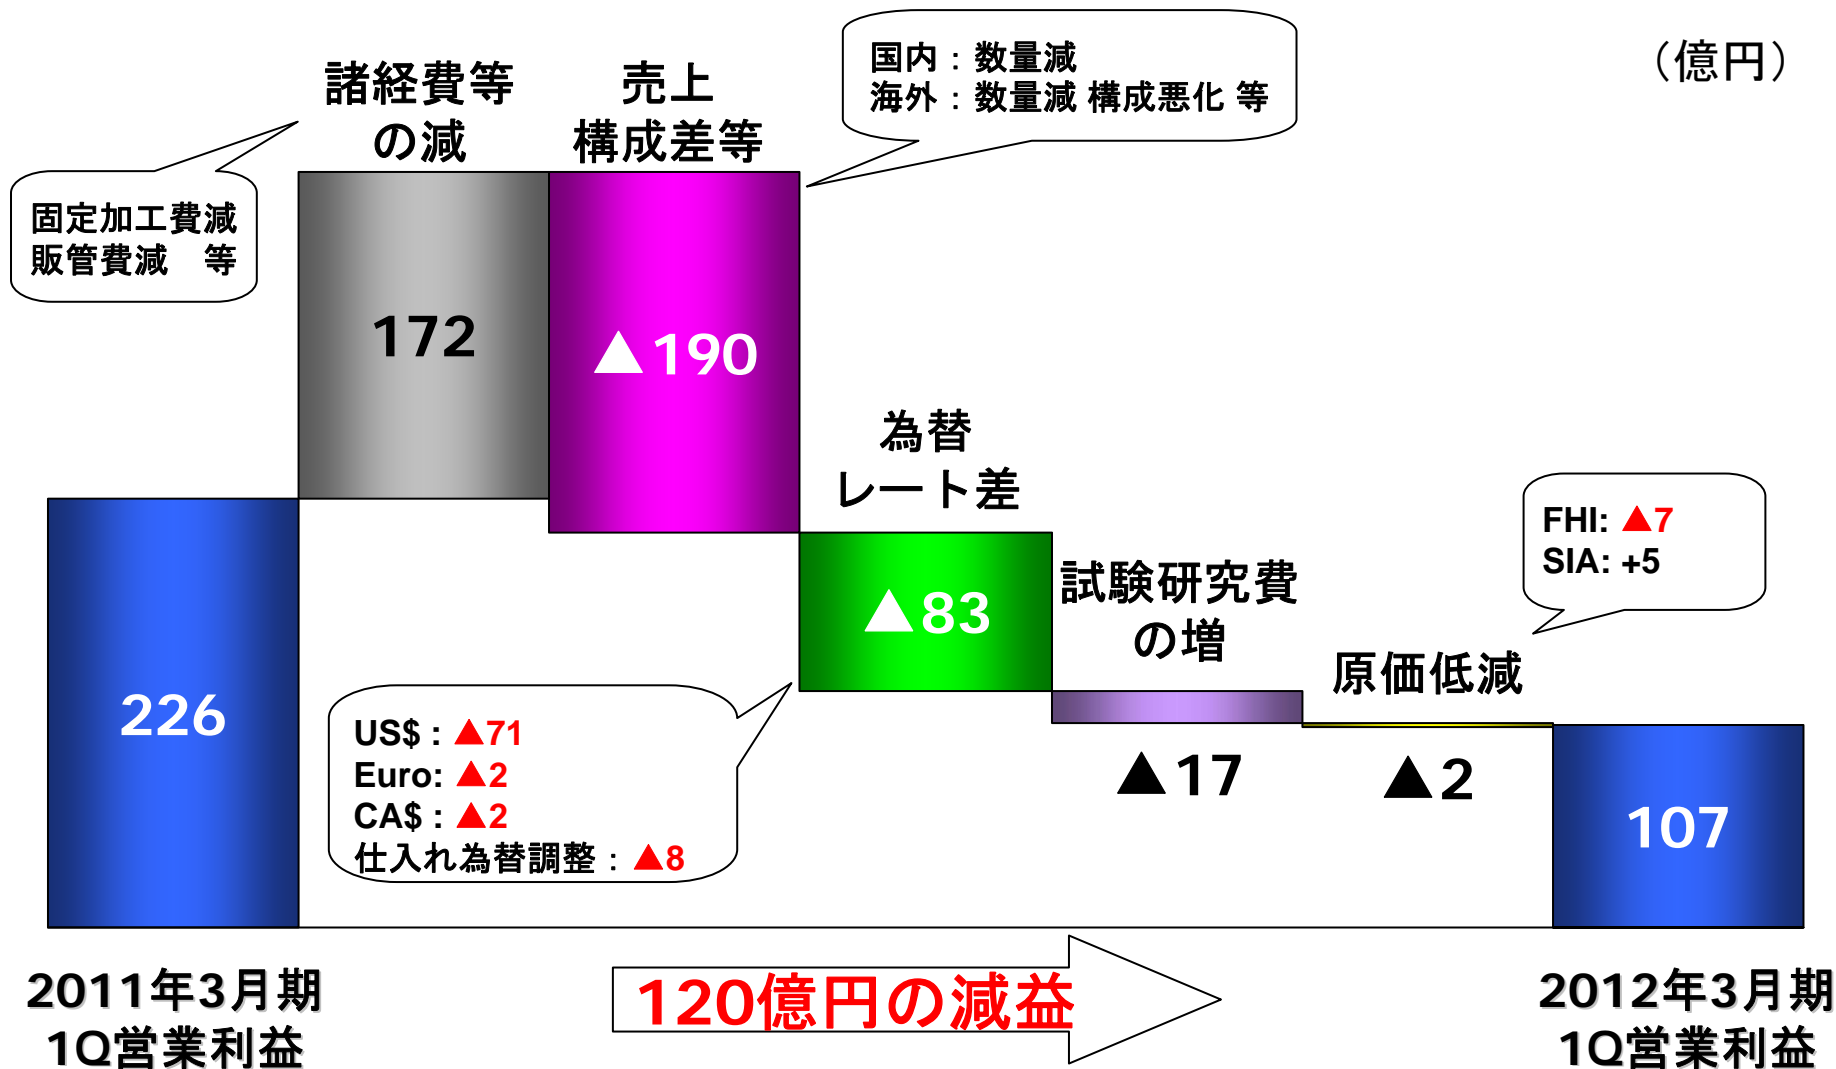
国内：数量減
海外：数量減 構成悪化 等

(億円)

諸経費等
の減

売上
構成差等

固定加工費減
販管費減　等

172

▲190

226

為替
レート差

▲83

試験研究費
の増

FHI: ▲7
SIA: +5

原価低減

US$：▲71
Euro: ▲2
CA$：▲2
仕入れ為替調整：▲8

▲17

▲2

107

2011年3月期
1Q営業利益

120億円の減益

2012年3月期
1Q営業利益